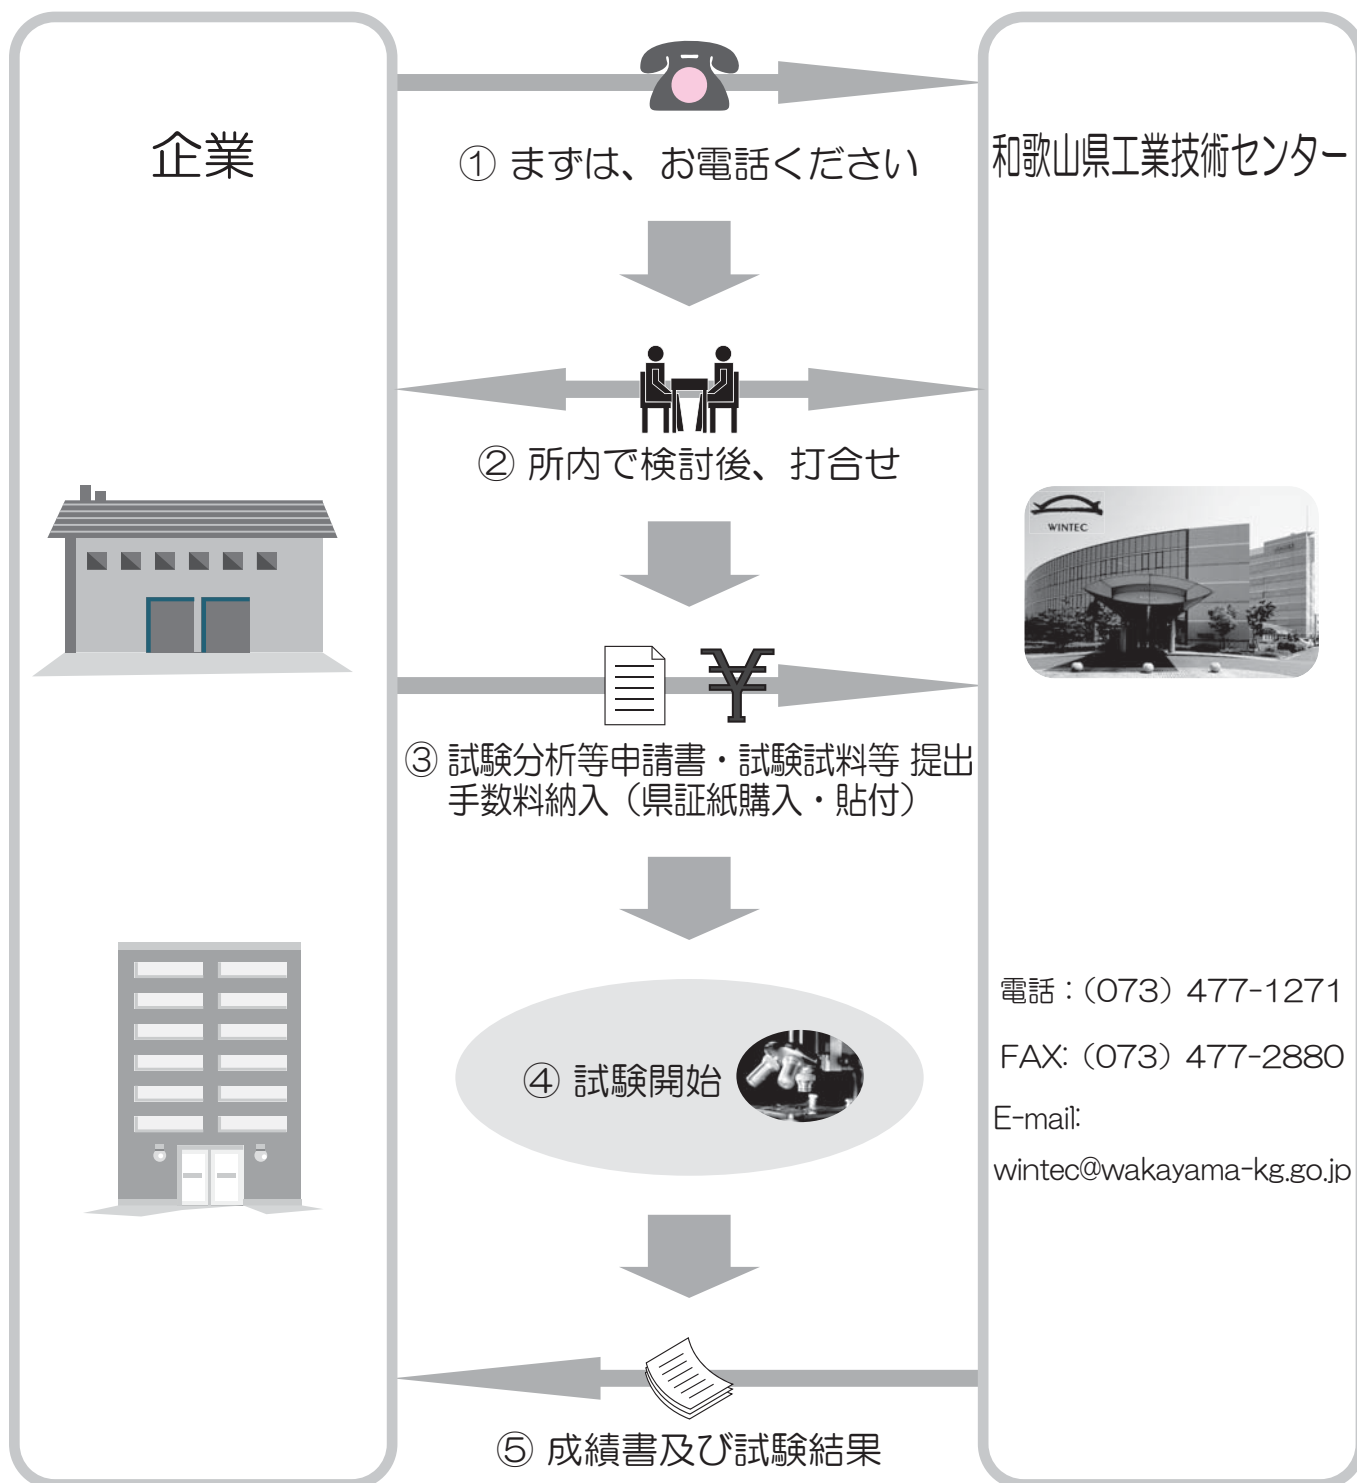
企業

① まずは、お電話ください

和歌山県工業技術センター

② 所内で検討後、打合せ

WINTEC

¥

③ 試験分析等申請書・試験試料等 提出
手数料納入（県証紙購入・貼付）

④ 試験開始

電話：(073) 477-1271

FAX: (073) 477-2880

E-mail:

wintec@wakayama-kg.go.jp

⑤ 成績書及び試験結果